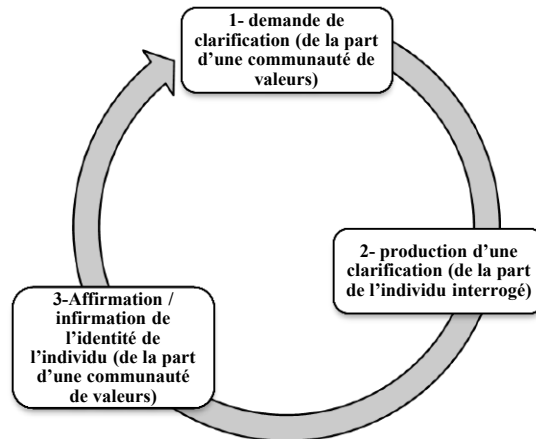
1- demande de clarification (de la part d'une communauté de valeurs)

2- production d'une clarification (de la part de l'individu interrogé)

3-Affirmation / infirmation de l'identité de l'individu (de la part d'une communauté de valeurs)